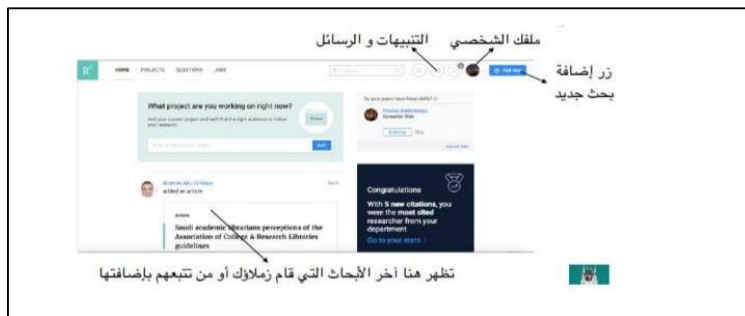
ملفك الشخصي التنبيهات و الرسائل

زر إضافة بحث جديد

HOME PROJECTS QUESTIONS JOBS

What project are you working on right now?

Congratulations

With 5 new citations, you were the most cited researcher from your department

Go to your stats

Saudi academic librarians perceptions of the Association of College & Research Libraries guidelines

تظهر هنا آخر الأبحاث التي قام زملاؤك أو من تتبعهم بإضافتها